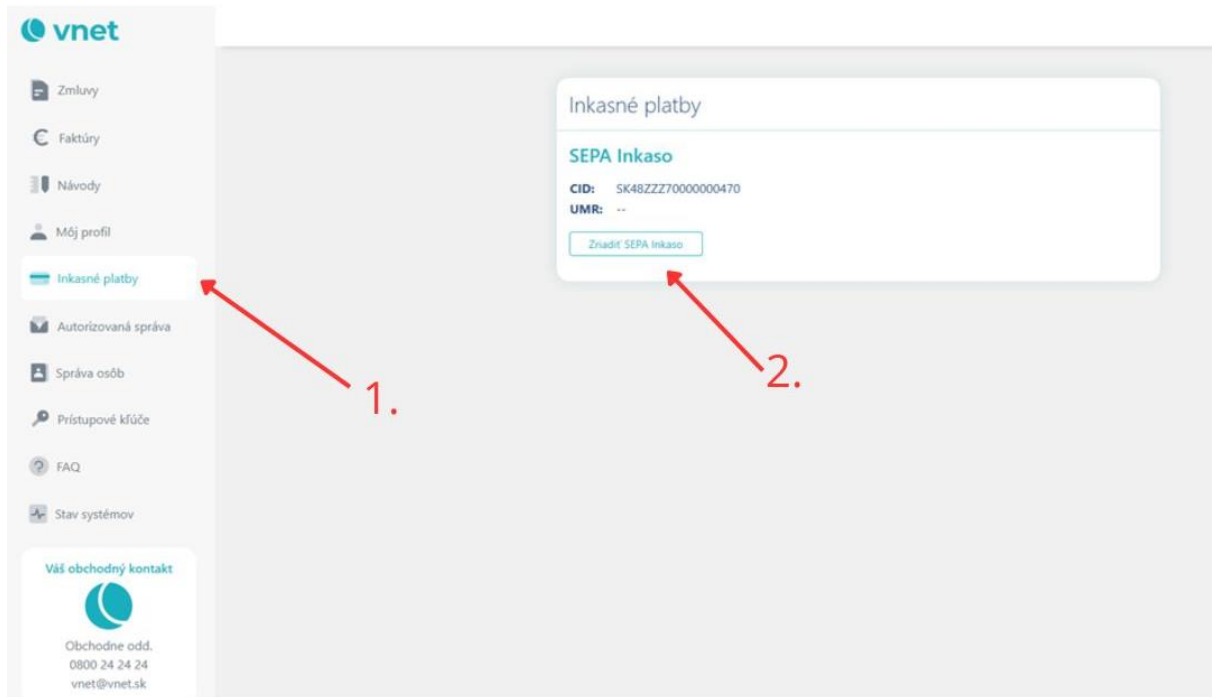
vnet

Zmluvy
Faktúry
Návody
Môj profil
Inkasné platby
Autorizovaná správa
Správa osôb
Prístupové kľúče
FAQ
Stav systémov

Váš obchodný kontakt
Obchodne odd.
0800 24 24 24
vnet@vnet.sk

Inkasné platby

SEPA Inkaso
CID: SK48ZZZ70000000470
UMR: --
Zriadiť SEPA Inkaso

1.

2.